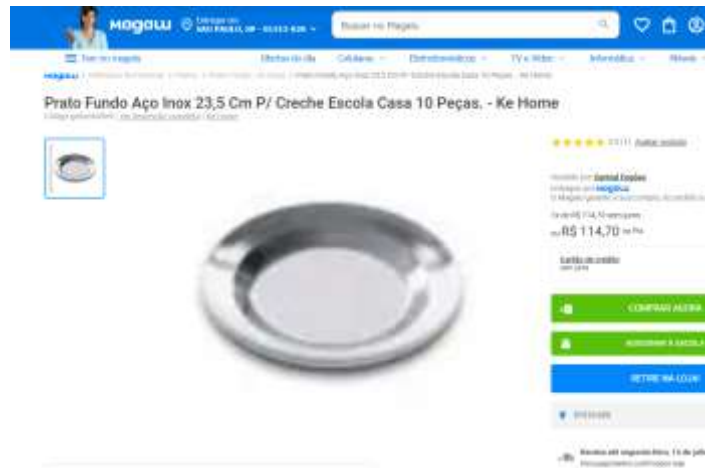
magalu Entrega em: SAO PAULO, SP - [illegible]

Buscar no Magalu

Todos os departamentos Ofertas do dia Celulares Eletrodomésticos TV e Vídeo Informática Móveis

magalu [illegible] Prato Fundo Aço Inox 23,5 Cm P/ Creche Escola Casa 10 Peças - Ke Home

Prato Fundo Aço Inox 23,5 Cm P/ Creche Escola Casa 10 Peças. - Ke Home

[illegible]

★★★★★ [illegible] Avaliar produto

Vendido por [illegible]
Entregue por magalu
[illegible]

De R$ 114,70 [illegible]
R$ 114,70 no Pix

Cartão de crédito
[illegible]

COMPRAR AGORA

ADICIONAR À SACOLA

RETIRE NA LOJA

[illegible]

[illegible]